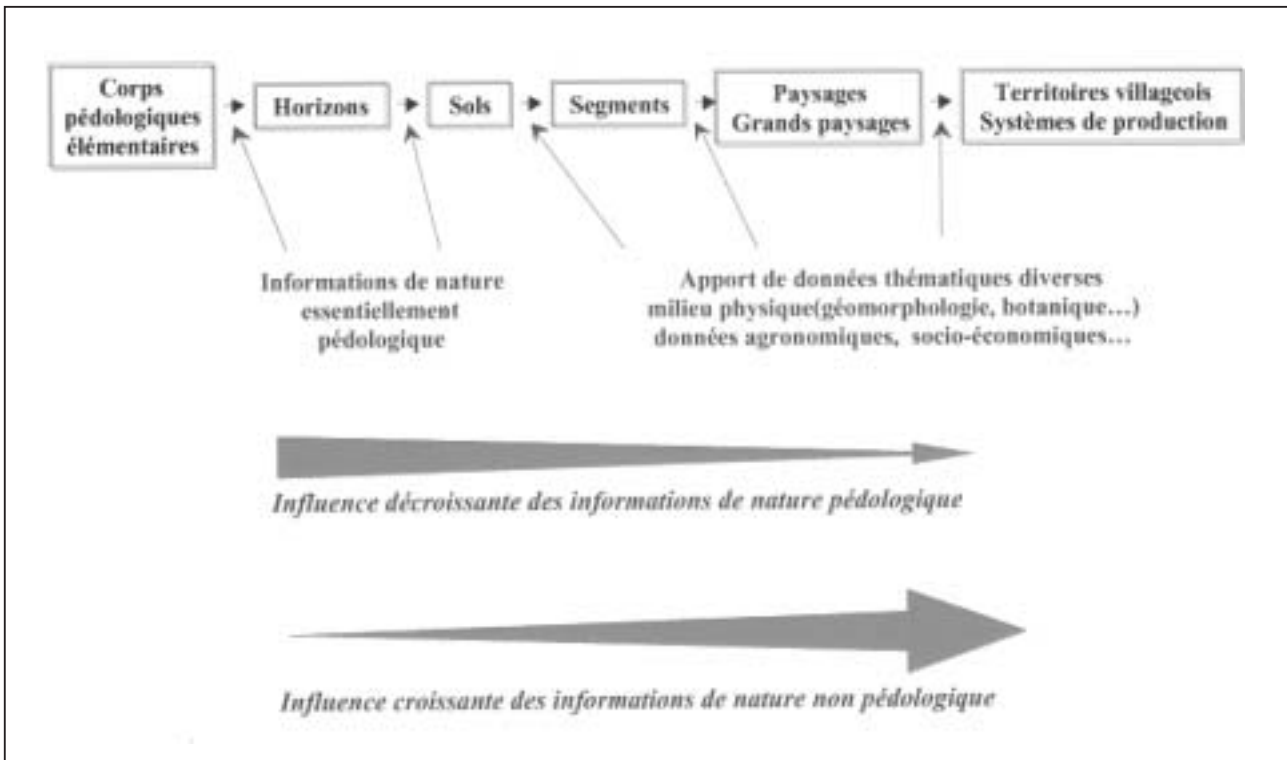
Corps pédologiques élémentaires

Horizons

Sols

Segments

Paysages
Grands paysages

Territoires villageois
Systèmes de production

Informations de nature essentiellement pédologique

Apport de données thématiques diverses
milieu physique(géomorphologie, botanique…)
données agronomiques, socio-économiques…

Influence décroissante des informations de nature pédologique

Influence croissante des informations de nature non pédologique